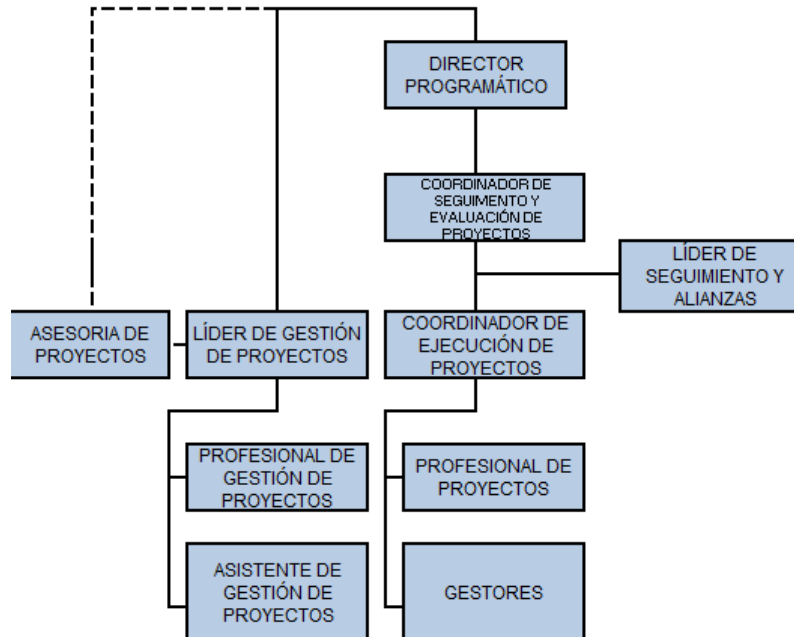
DIRECTOR PROGRAMÁTICO

COORDINADOR DE SEGUIMENTO Y EVALUACIÓN DE PROYECTOS

LÍDER DE SEGUIMIENTO Y ALIANZAS

ASESORIA DE PROYECTOS

LÍDER DE GESTIÓN DE PROYECTOS

COORDINADOR DE EJECUCIÓN DE PROYECTOS

PROFESIONAL DE GESTIÓN DE PROYECTOS

PROFESIONAL DE PROYECTOS

ASISTENTE DE GESTIÓN DE PROYECTOS

GESTORES